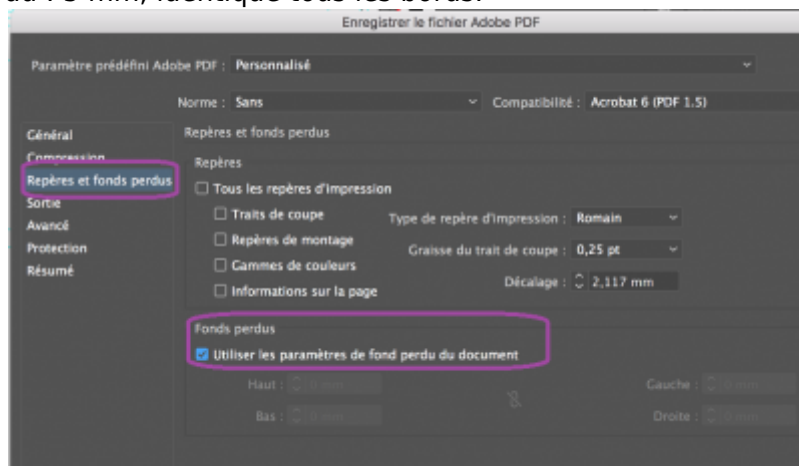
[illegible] identique tous les bords.

Enregistrer le fichier Adobe PDF

Paramètre prédéfini Adobe PDF : Personnalisé

Norme : Sans

Compatibilité : Acrobat 6 (PDF 1.5)

Général
Compression
Repères et fonds perdus
Sortie
Avancé
Protection
Résumé

Repères et fonds perdus

Repères

Tous les repères d'impression

Traits de coupe

Repères de montage

Gammes de couleurs

Informations sur la page

Type de repère d'impression : Romain

Graisse du trait de coupe : 0,25 pt

Décalage : 2,117 mm

Fonds perdus

Utiliser les paramètres de fond perdu du document

Haut : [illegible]

Bas : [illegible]

Gauche : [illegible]

Droite : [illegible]